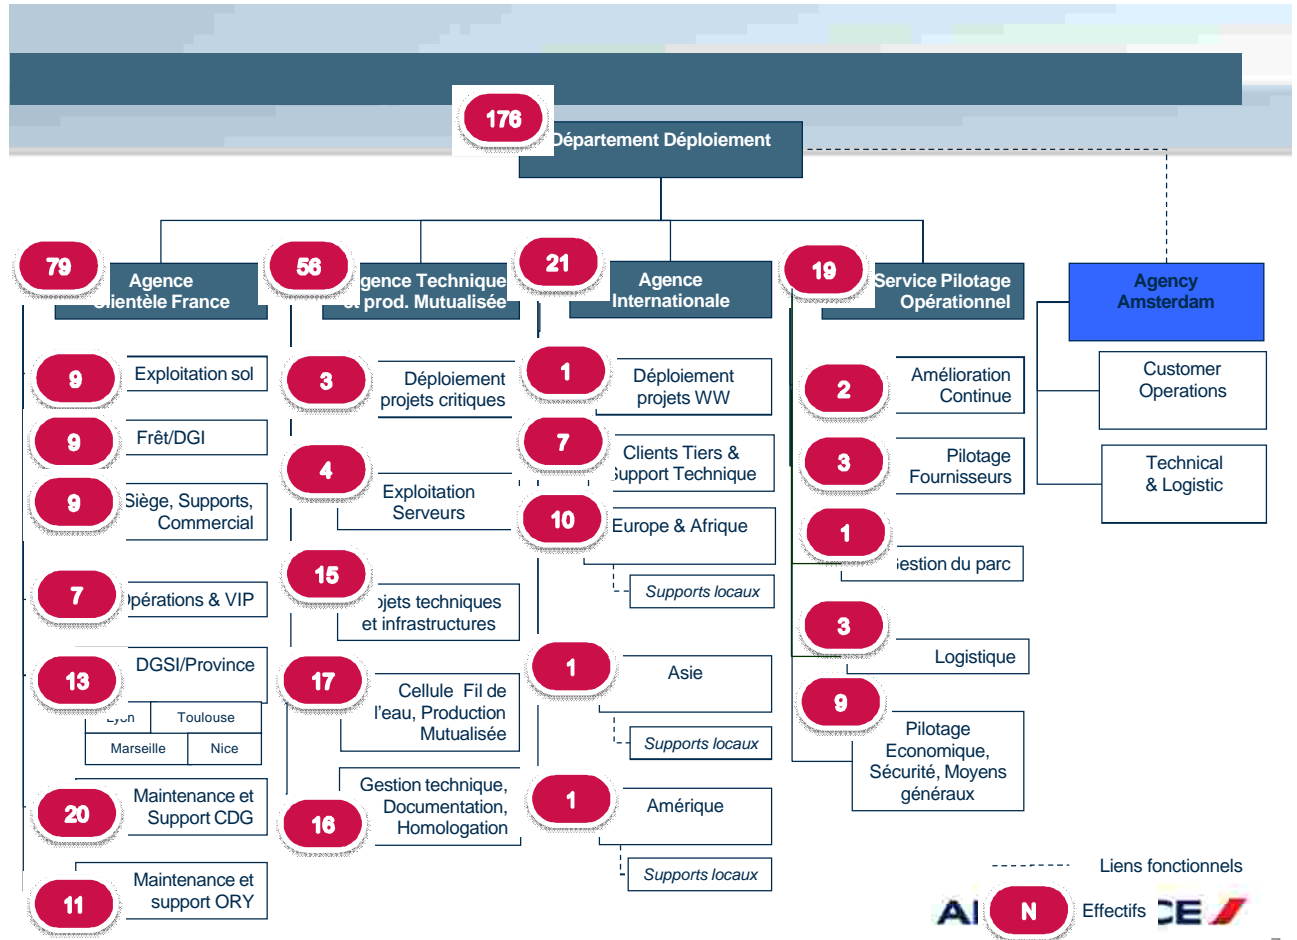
176
Département Déploiement

79
Agence
Clientèle France

56
Agence Technique
et prod. Mutualisée

21
Agence
Internationale

19
Service Pilotage
Opérationnel

Agency
Amsterdam

9
Exploitation sol

9
Frêt/DGI

9
Siège, Supports, Commercial

7
Opérations & VIP

13
DGSI/Province

| Lyon | Toulouse |
|---|---|
| Marseille | Nice |

20
Maintenance et Support CDG

11
Maintenance et support ORY

3
Déploiement projets critiques

4
Exploitation Serveurs

15
Projets techniques et infrastructures

17
Cellule Fil de l'eau, Production Mutualisée

16
Gestion technique, Documentation, Homologation

1
Déploiement projets WW

7
Clients Tiers & Support Technique

10
Europe & Afrique

Supports locaux

1
Asie

Supports locaux

1
Amérique

Supports locaux

2
Amélioration Continue

3
Pilotage Fournisseurs

1
Gestion du parc

3
Logistique

9
Pilotage Economique, Sécurité, Moyens généraux

Customer Operations

Technical & Logistic

Liens fonctionnels

N
Effectifs

AIR FRANCE